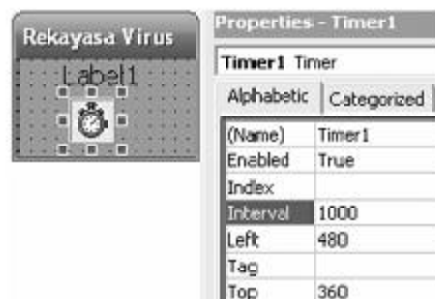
Rekayasa Virus

Label1

Properties - Timer1

Timer1 Timer

Alphabetic | Categorized

| (Name) | Timer1 |
|---|---|
| Enabled | True |
| Index | |
| Interval | 1000 |
| Left | 480 |
| Tag | |
| Top | 360 |